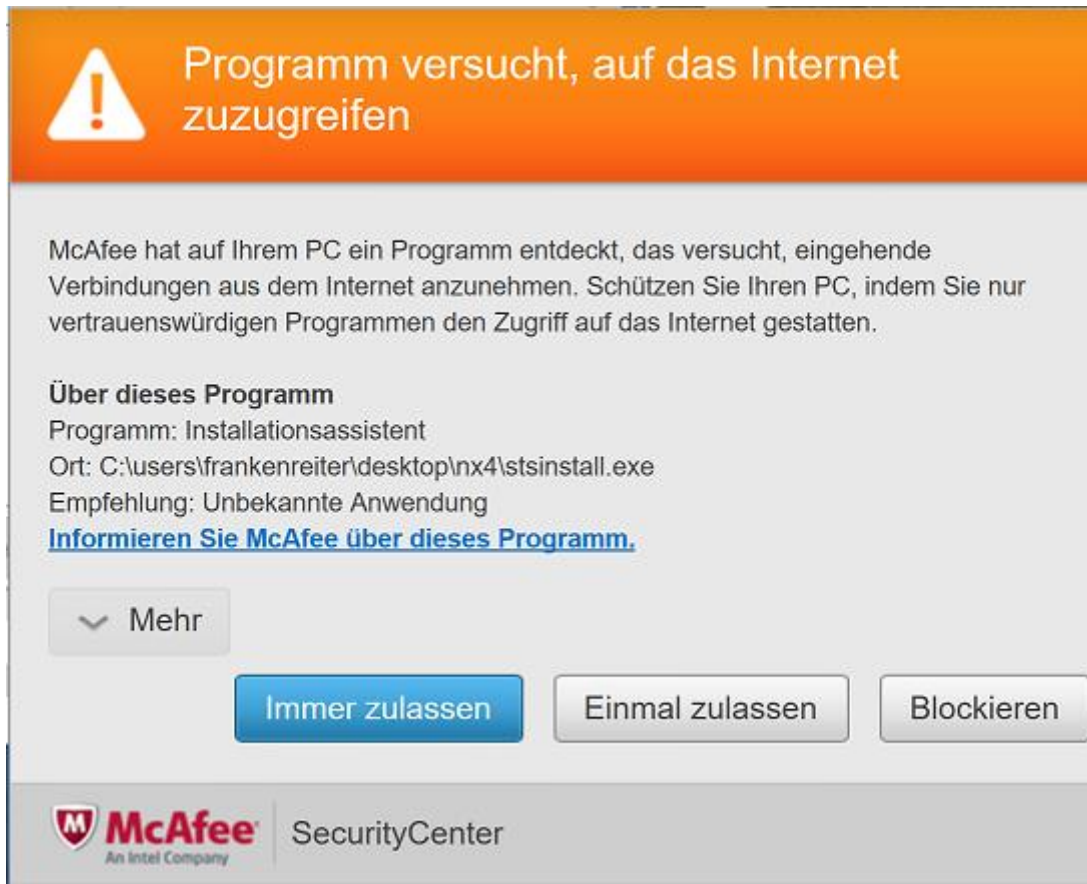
Programm versucht, auf das Internet zuzugreifen

McAfee hat auf Ihrem PC ein Programm entdeckt, das versucht, eingehende Verbindungen aus dem Internet anzunehmen. Schützen Sie Ihren PC, indem Sie nur vertrauenswürdigen Programmen den Zugriff auf das Internet gestatten.

Über dieses Programm
Programm: Installationsassistent
Ort: C:\users\frankenreiter\desktop\nx4\stsinstall.exe
Empfehlung: Unbekannte Anwendung
Informieren Sie McAfee über dieses Programm.

Mehr

Immer zulassen
Einmal zulassen
Blockieren

McAfee
An Intel Company
SecurityCenter